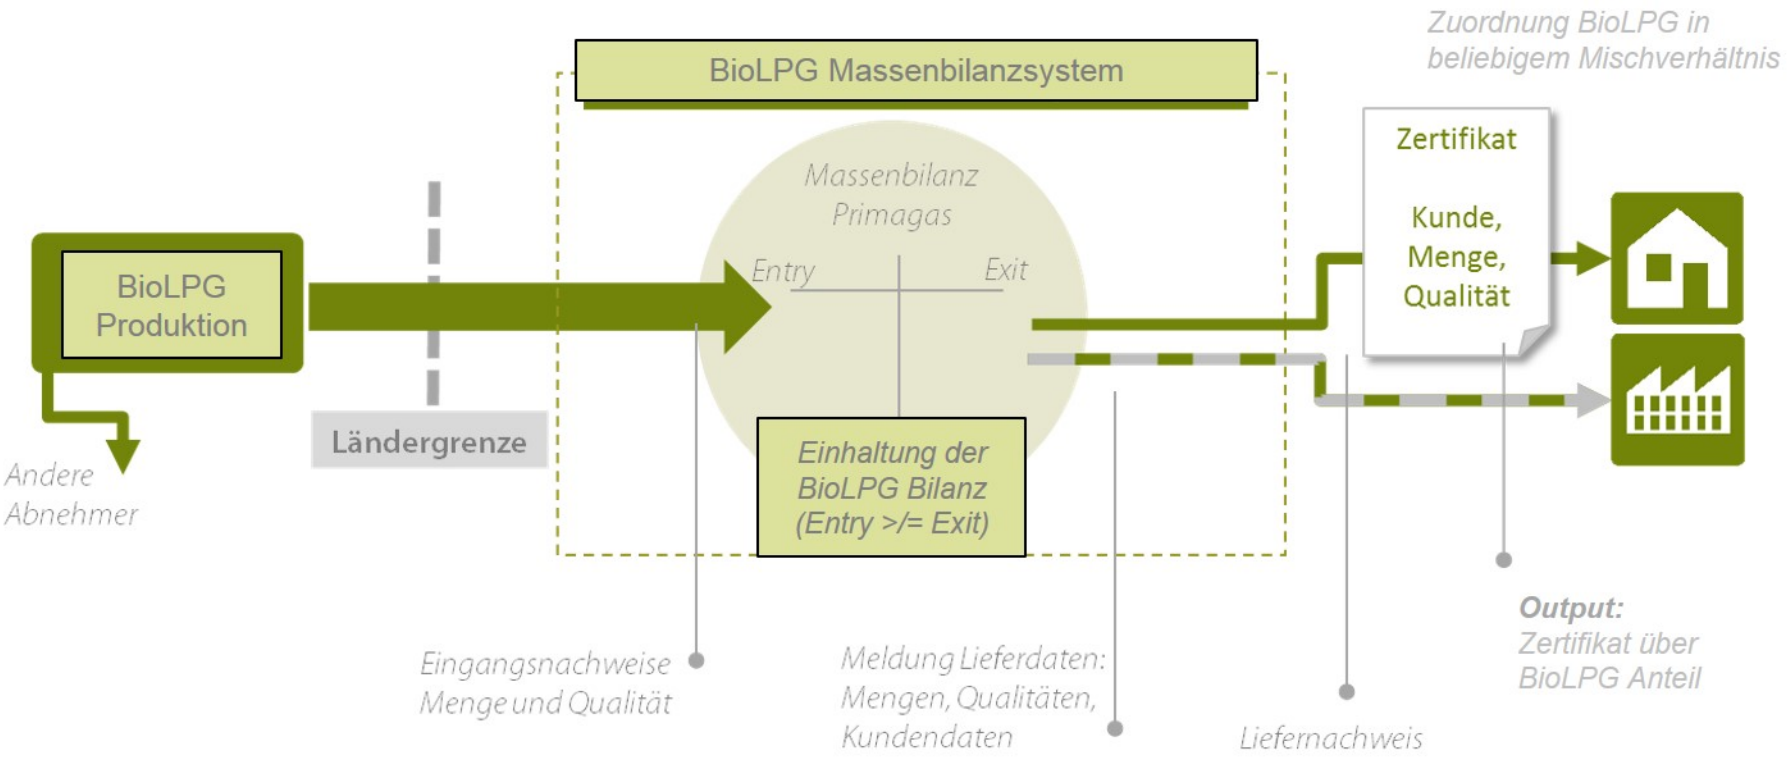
Zuordnung BioLPG in beliebigem Mischverhältnis

BioLPG Massenbilanzsystem

Zertifikat

Kunde, Menge, Qualität

Massenbilanz Primagas

Entry

Exit

BioLPG Produktion

Ländergrenze

Andere Abnehmer

Einhaltung der BioLPG Bilanz (Entry >/= Exit)

Eingangsnachweise Menge und Qualität

Meldung Lieferdaten: Mengen, Qualitäten, Kundendaten

Liefernachweis

Output:
Zertifikat über BioLPG Anteil